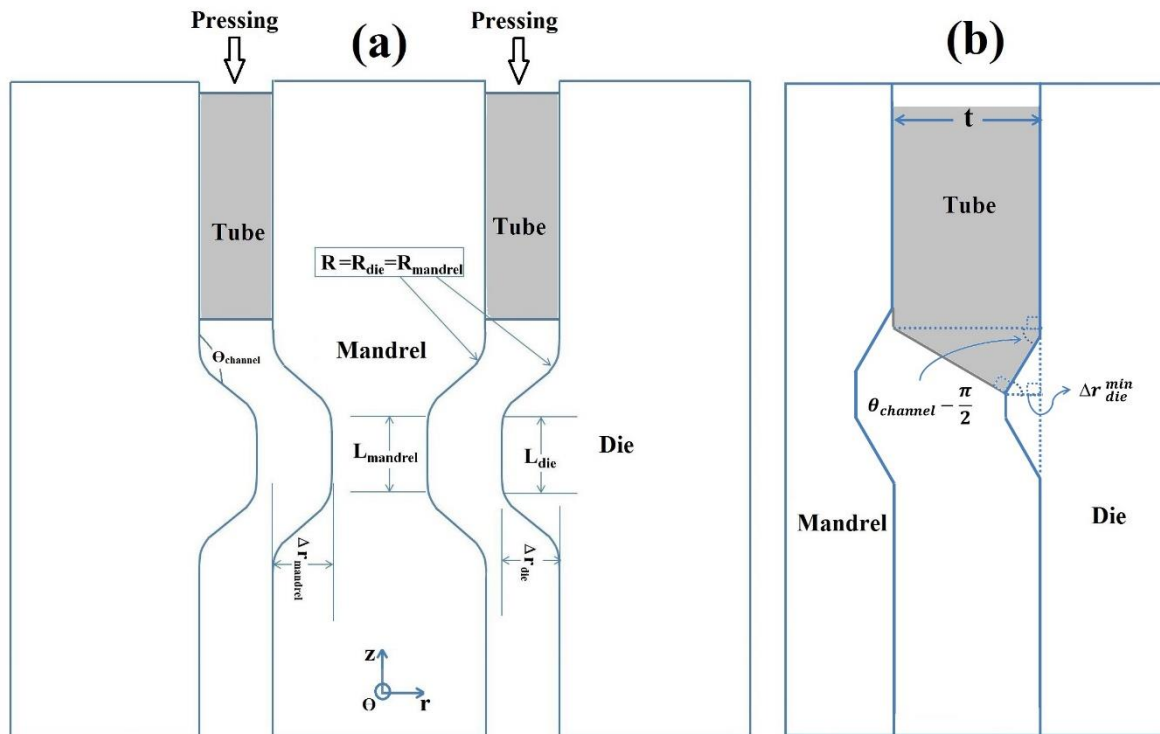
Pressing

(a)

Pressing

(b)

Tube

Tube

$R = R_{die} = R_{mandrel}$

$\Theta_{channel}$

Mandrel

$L_{mandrel}$

$L_{die}$

Die

$\Delta r_{mandrel}$

$\Delta r_{die}$

z

o

r

t

Tube

$\theta_{channel} - \frac{\pi}{2}$

$\Delta r_{die}^{min}$

Mandrel

Die